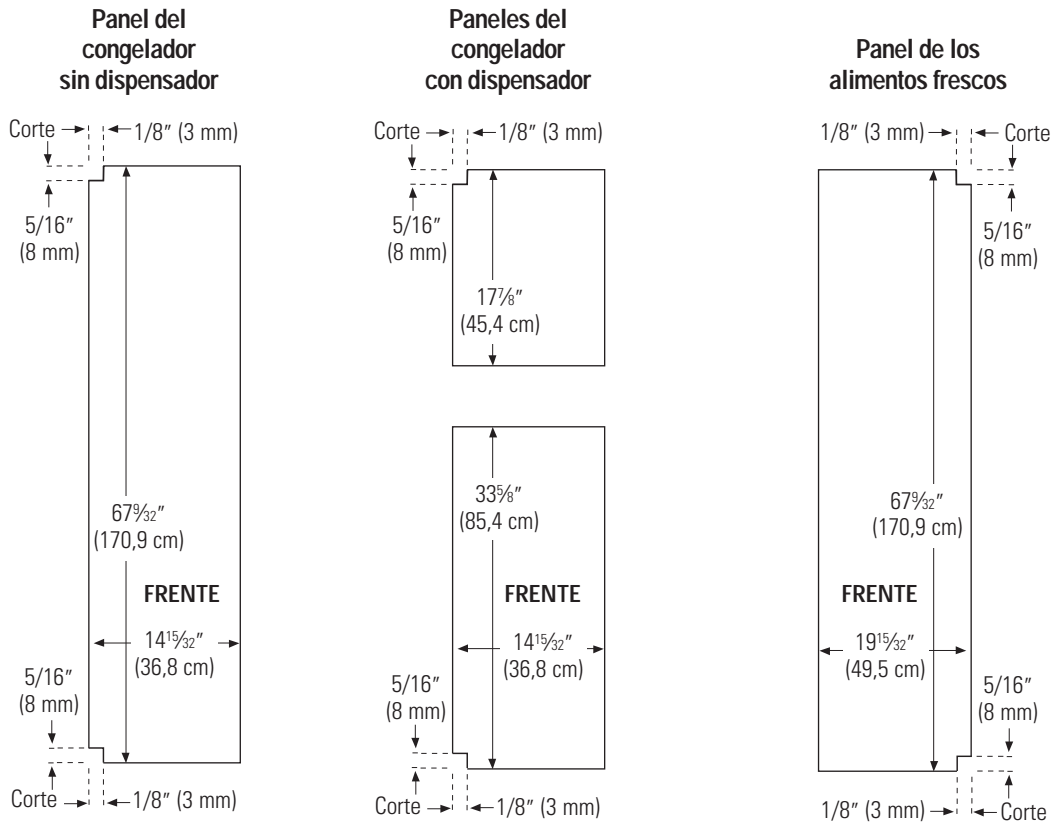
Panel del congelador sin dispensador

Corte
1/8″ (3 mm)
5/16″ (8 mm)
$67\frac{9}{32}$″ (170,9 cm)
FRENTE
$14\frac{15}{32}$″ (36,8 cm)
5/16″ (8 mm)
Corte
1/8″ (3 mm)

Paneles del congelador con dispensador

Corte
1/8″ (3 mm)
5/16″ (8 mm)
$17\frac{7}{8}$″ (45,4 cm)
$33\frac{5}{8}$″ (85,4 cm)
FRENTE
$14\frac{15}{32}$″ (36,8 cm)
5/16″ (8 mm)
Corte
1/8″ (3 mm)

Panel de los alimentos frescos

1/8″ (3 mm)
Corte
5/16″ (8 mm)
$67\frac{9}{32}$″ (170,9 cm)
FRENTE
$19\frac{15}{32}$″ (49,5 cm)
5/16″ (8 mm)
1/8″ (3 mm)
Corte